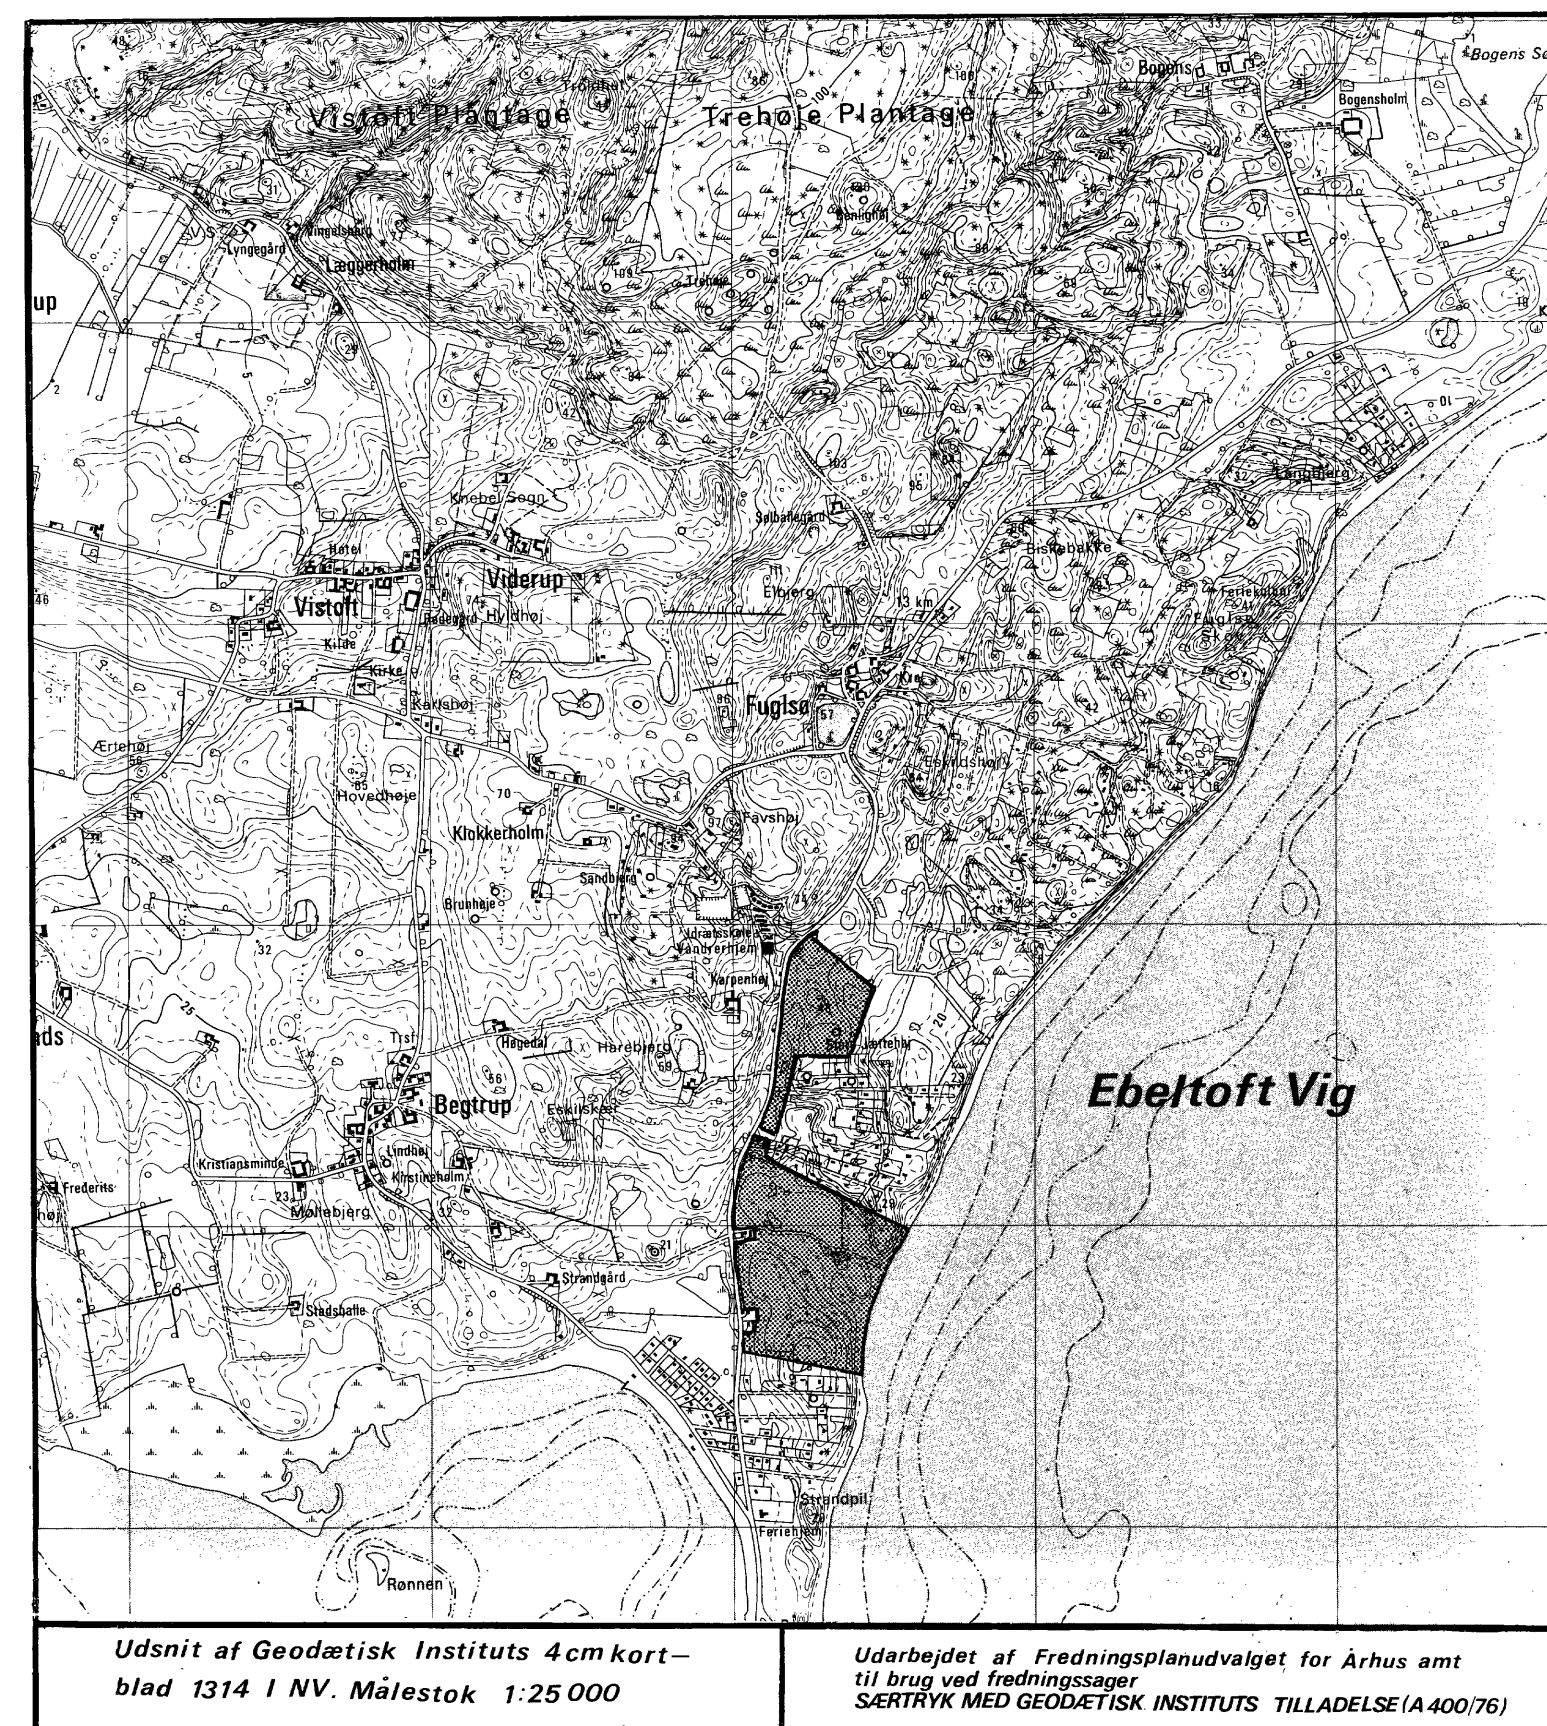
Vistoft Plantage

Trehøje Plantage

Trehøje

Bogens

Bogensholm

Bogens Se

Lyngegård

Vingelsbjerg

Læggerholm

up

Knebel Sogn

Sølballegård

Hotel

Viderup

Vistoft

Bødegård

Hyldhøj

Kilde

Kirke

Karlshøj

Elbjerg

Fuglsø

Bisgabække

Langbjerg

Ferieko

Ærtehøj

Hovedhøje

Klokkerholm

Favshøj

Sandbjerg

Brunhøje

Idrætsskole

Vandrerhjem

Karpenhøj

Eskildshøj

Trsf

Hagedal

Harebjerg

Store Jættehøj

Begtrup

Eskilskær

ads

Kristiansminde

Lindhøj

Kristineholm

Frederits

Møllebjerg

Strandgård

Stadsballe

Strandpil

Feriehjem

Rønnen

Ebeltoft Vig

Udsnit af Geodætisk Instituts 4cm kortblad 1314 I NV. Målestok 1:25 000

Udarbejdet af Fredningsplanudvalget for Århus amt til brug ved fredningssager
SÆRTRYK MED GEODÆTISK INSTITUTS TILLADELSE (A 400/76)